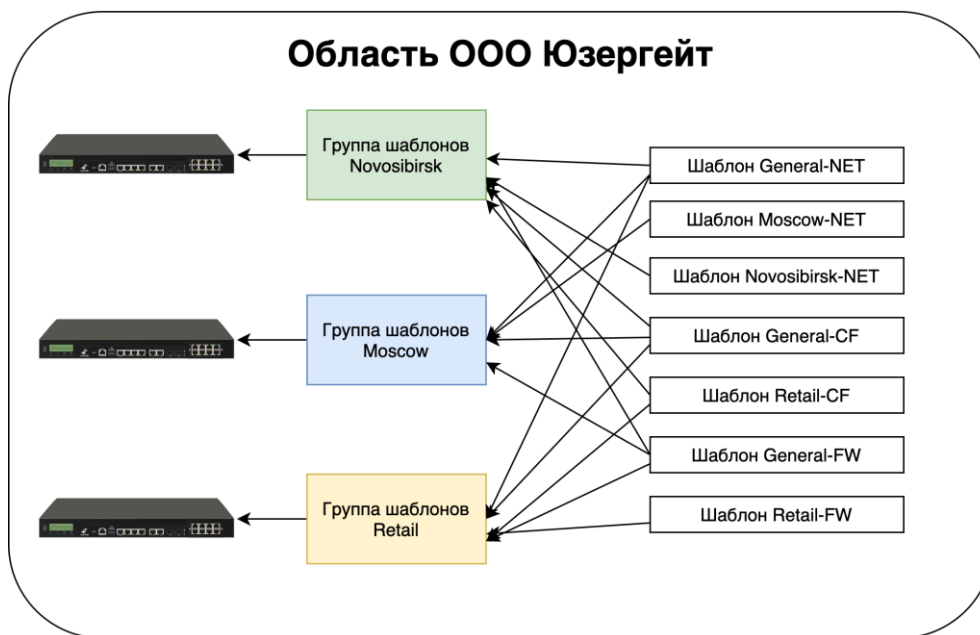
Область ООО Юзергейт

Группа шаблонов Novosibirsk

Группа шаблонов Moscow

Группа шаблонов Retail

Шаблон General-NET

Шаблон Moscow-NET

Шаблон Novosibirsk-NET

Шаблон General-CF

Шаблон Retail-CF

Шаблон General-FW

Шаблон Retail-FW